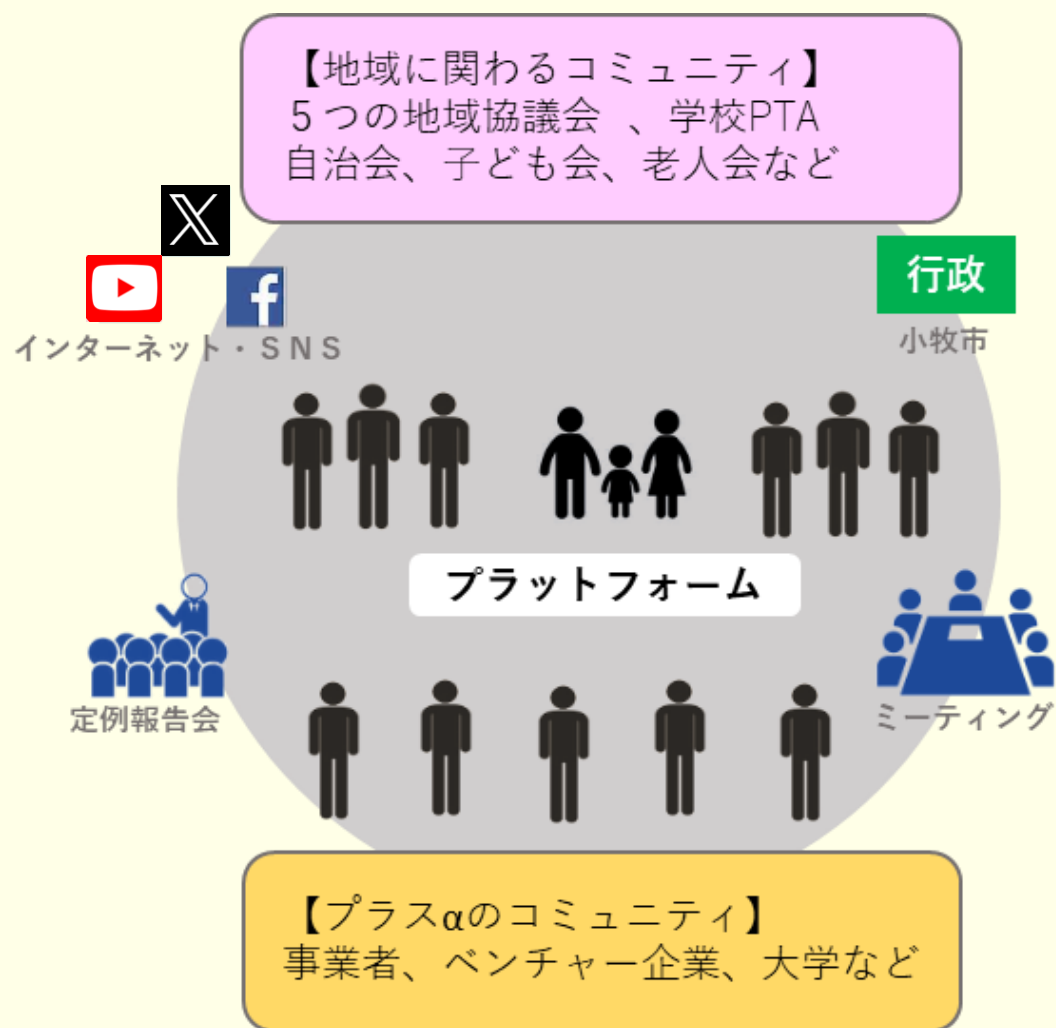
【地域に関わるコミュニティ】
５つの地域協議会　、学校PTA
自治会、子ども会、老人会など

インターネット・ＳＮＳ

行政
小牧市

プラットフォーム

定例報告会

ミーティング

【プラスαのコミュニティ】
事業者、ベンチャー企業、大学など